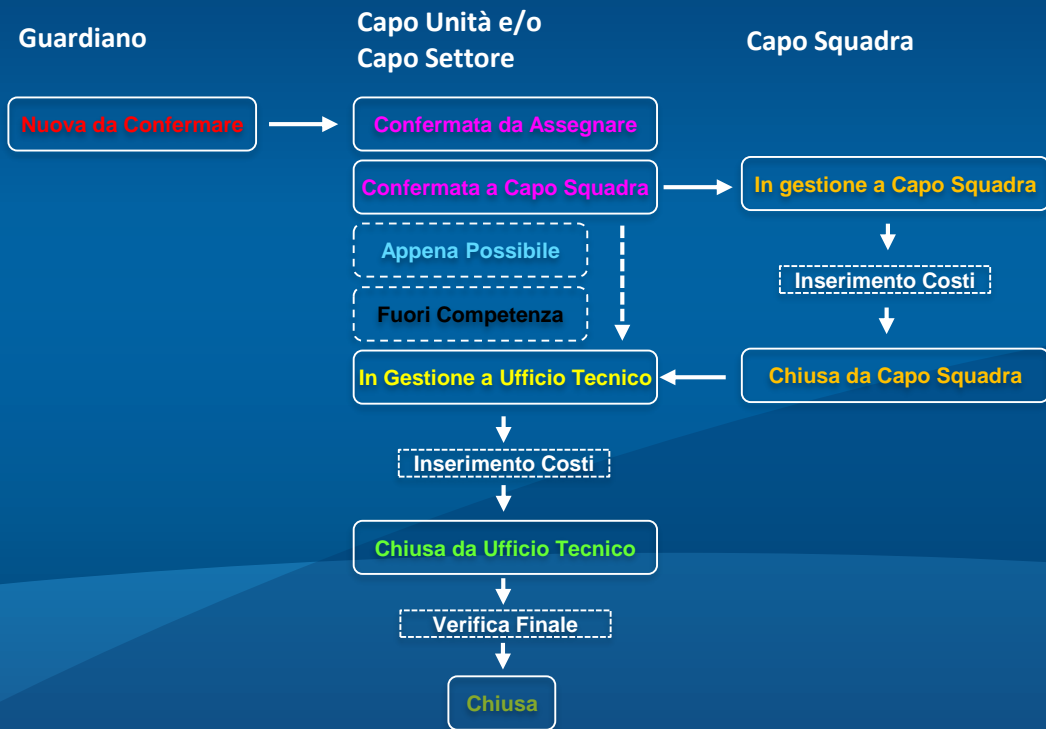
Guardiano

Capo Unità e/o Capo Settore

Capo Squadra

Nuova da Confermare

Confermata da Assegnare

Confermata a Capo Squadra

In gestione a Capo Squadra

Appena Possibile

Inserimento Costi

Fuori Competenza

In Gestione a Ufficio Tecnico

Chiusa da Capo Squadra

Inserimento Costi

Chiusa da Ufficio Tecnico

Verifica Finale

Chiusa